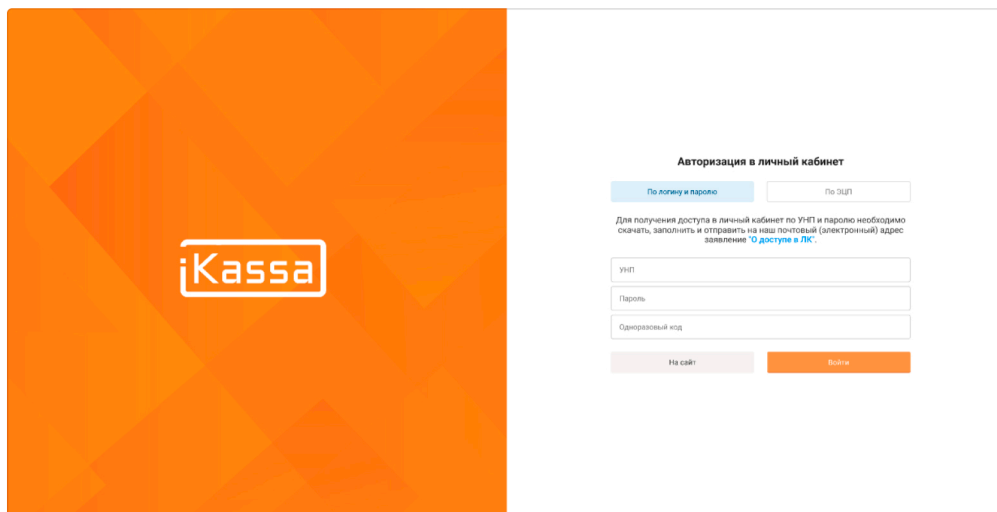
iKassa

Авторизация в личный кабинет

По логину и паролю

По ЭЦП

Для получения доступа в личный кабинет по УНП и паролю необходимо скачать, заполнить и отправить на наш почтовый (электронный) адрес заявление "О доступе в ЛК".

УНП

Пароль

Одноразовый код

На сайт

Войти